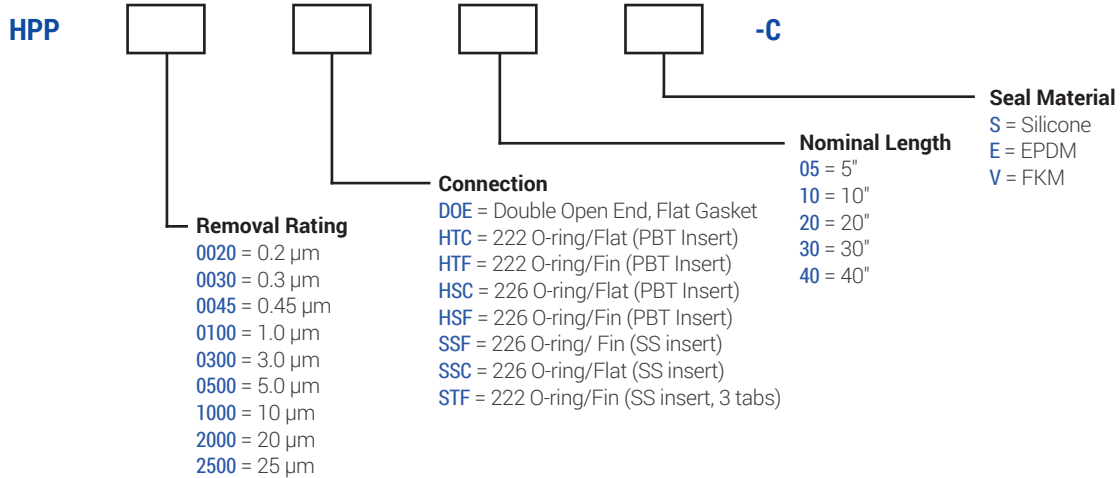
HPP -C

Seal Material
S = Silicone
E = EPDM
V = FKM

Nominal Length
05 = 5"
10 = 10"
20 = 20"
30 = 30"
40 = 40"

Connection
DOE = Double Open End, Flat Gasket
HTC = 222 O-ring/Flat (PBT Insert)
HTF = 222 O-ring/Fin (PBT Insert)
HSC = 226 O-ring/Flat (PBT Insert)
HSF = 226 O-ring/Fin (PBT Insert)
SSF = 226 O-ring/ Fin (SS insert)
SSC = 226 O-ring/Flat (SS insert)
STF = 222 O-ring/Fin (SS insert, 3 tabs)

Removal Rating
0020 = 0.2 µm
0030 = 0.3 µm
0045 = 0.45 µm
0100 = 1.0 µm
0300 = 3.0 µm
0500 = 5.0 µm
1000 = 10 µm
2000 = 20 µm
2500 = 25 µm